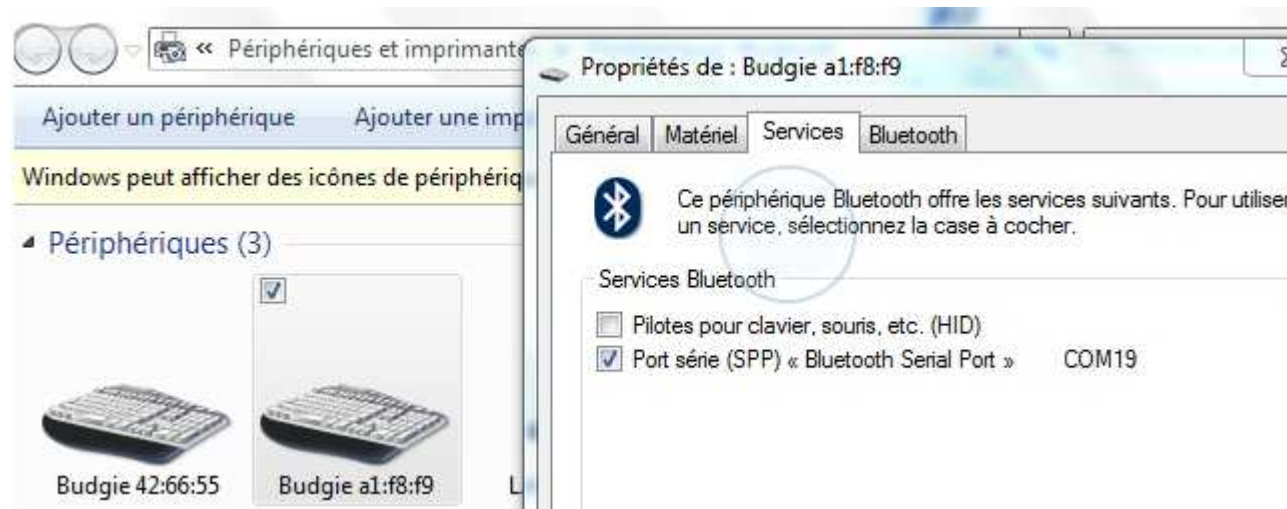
« Périphériques et imprimante

Ajouter un périphérique

Ajouter une imp

Windows peut afficher des icônes de périphériq

Périphériques (3)

Budgie 42:66:55

Budgie a1:f8:f9

L

Propriétés de : Budgie a1:f8:f9

Général

Matériel

Services

Bluetooth

Ce périphérique Bluetooth offre les services suivants. Pour utiliser un service, sélectionnez la case à cocher.

Services Bluetooth

Pilotes pour clavier, souris, etc. (HID)

Port série (SPP) « Bluetooth Serial Port »

COM19